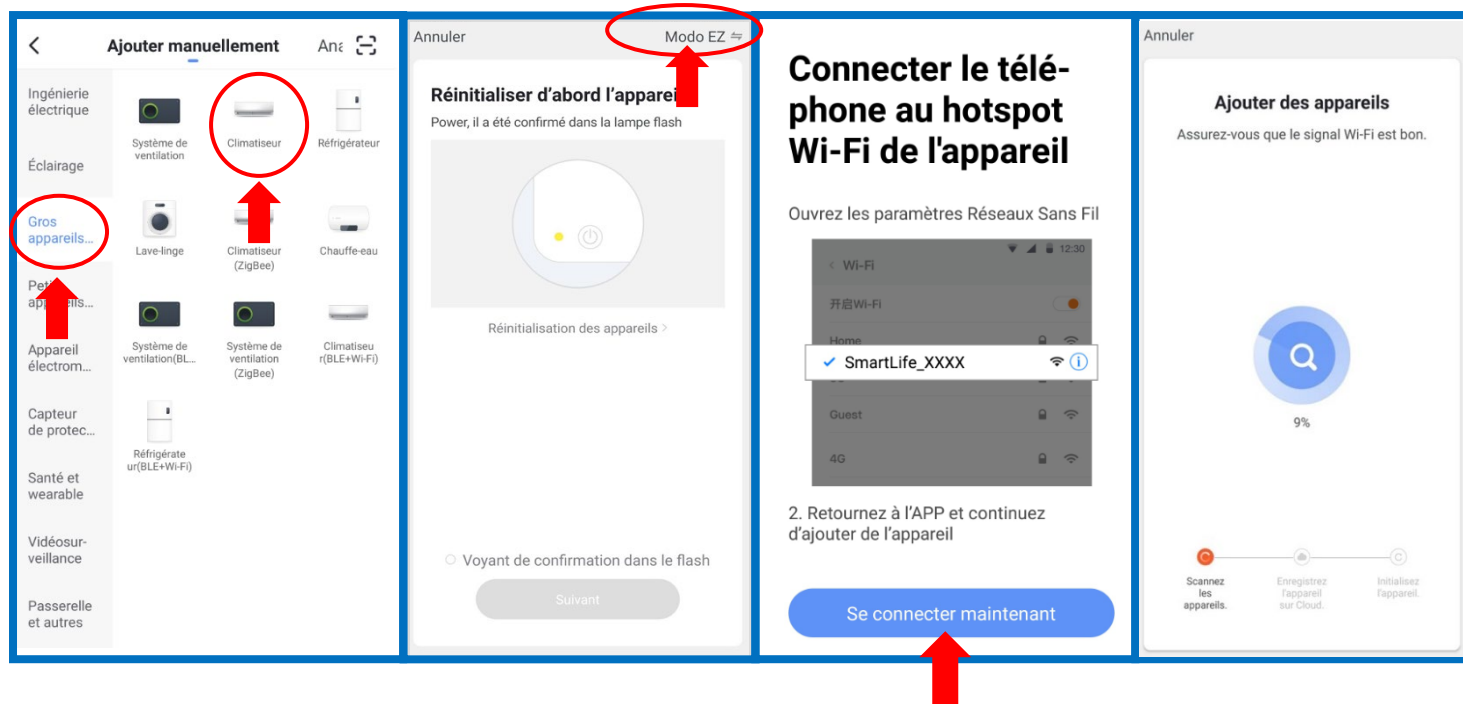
Ajouter manuellement

Ana

Ingénierie électrique

Éclairage

Gros appareils...

Petits appareils...

Appareil électrom...

Capteur de protec...

Santé et wearable

Vidéosurveillance

Passerelle et autres

Système de ventilation

Climatiseur

Réfrigérateur

Lave-linge

Climatiseur (ZigBee)

Chauffe-eau

Système de ventilation(BL...

Système de ventilation (ZigBee)

Climatiseur(BLE+Wi-Fi)

Réfrigérateur(BLE+Wi-Fi)

Annuler

Modo EZ ⇋

Réinitialiser d'abord l'appareil

Power, il a été confirmé dans la lampe flash

Réinitialisation des appareils >

Voyant de confirmation dans le flash

Suivant

Connecter le téléphone au hotspot Wi-Fi de l'appareil

Ouvrez les paramètres Réseaux Sans Fil

12:30

< Wi-Fi

开启Wi-Fi

Home

SmartLife_XXXX

Guest

4G

2. Retournez à l'APP et continuez d'ajouter de l'appareil

Se connecter maintenant

Annuler

Ajouter des appareils

Assurez-vous que le signal Wi-Fi est bon.

9%

Scannez les appareils.

Enregistrez l'appareil sur Cloud.

Initialisez l'appareil.